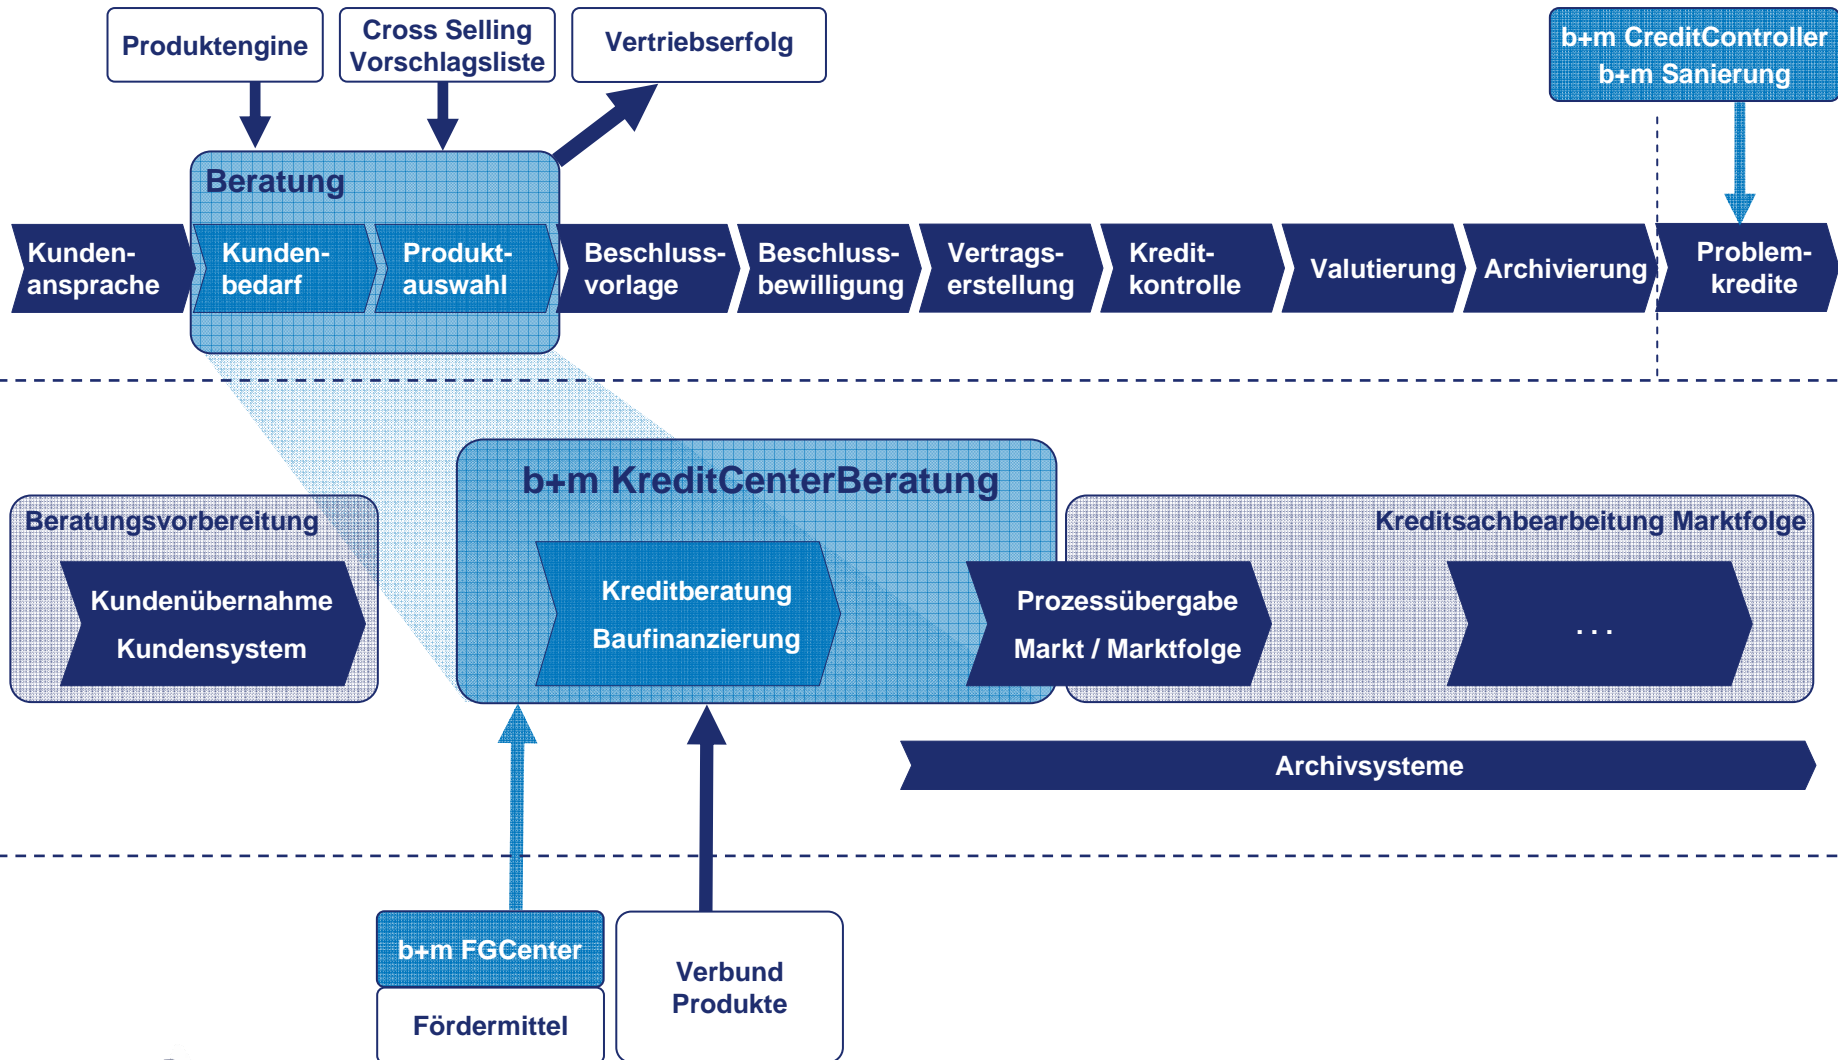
Produktengine

Cross Selling Vorschlagsliste

Vertriebserfolg

b+m CreditController
b+m Sanierung

Beratung

Kundenansprache

Kundenbedarf

Produktauswahl

Beschlussvorlage

Beschlussbewilligung

Vertragserstellung

Kreditkontrolle

Valutierung

Archivierung

Problemkredite

b+m KreditCenterBeratung

Beratungsvorbereitung

Kundenübernahme Kundensystem

Kreditberatung Baufinanzierung

Kreditsachbearbeitung Marktfolge

Prozessübergabe Markt / Marktfolge

...

Archivsysteme

b+m FGCenter

Fördermittel

Verbund Produkte